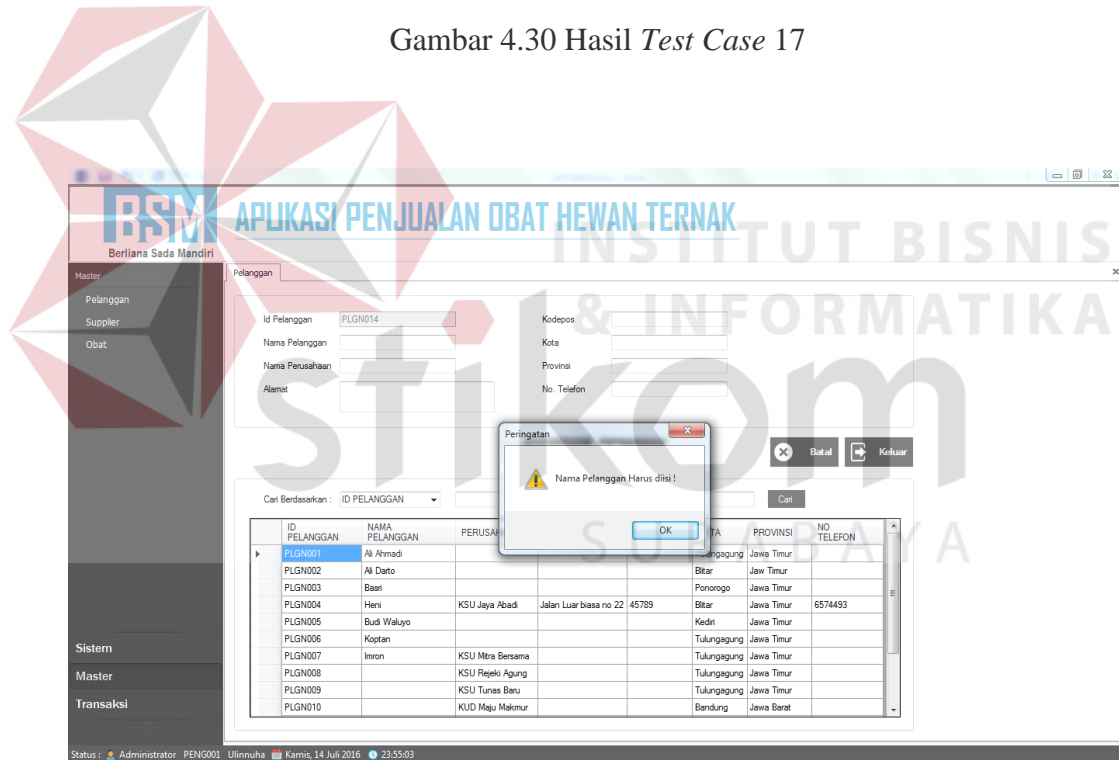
Gambar 4.30 Hasil *Test Case* 17

BSM
Berliana Sada Mandiri

APLIKASI PENJUALAN OBAT HEWAN TERNAK

INSTITUT BISNIS & INFORMATIKA

stikom

SURABAYA

Master
Pelanggan
Supplier
Obat

Pelanggan

Id Pelanggan PLGN014
Nama Pelanggan
Nama Perusahaan
Alamat
Kodepos
Kota
Provinsi
No. Telefon

Peringatan
Nama Pelanggan Harus diisi !
OK

Batal
Keluar

Cari Berdasarkan : ID PELANGGAN
Cari

| ID PELANGGAN | NAMA PELANGGAN | PERUSAH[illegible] | | | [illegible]TA | PROVINSI | NO TELEFON |
|---|---|---|---|---|---|---|---|
| PLGN001 | Ali Ahmadi | | | | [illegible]ngagung | Jawa Timur | |
| PLGN002 | Ali Darto | | | | Blitar | Jaw Timur | |
| PLGN003 | Basri | | | | Ponorogo | Jawa Timur | |
| PLGN004 | Heni | KSU Jaya Abadi | Jalan Luar biasa no 22 | 45789 | Blitar | Jawa Timur | 6574493 |
| PLGN005 | Budi Waluyo | | | | Kediri | Jawa Timur | |
| PLGN006 | Koptan | | | | Tulungagung | Jawa Timur | |
| PLGN007 | Imron | KSU Mitra Bersama | | | Tulungagung | Jawa Timur | |
| PLGN008 | | KSU Rejeki Agung | | | Tulungagung | Jawa Timur | |
| PLGN009 | | KSU Tunas Baru | | | Tulungagung | Jawa Timur | |
| PLGN010 | | KUD Maju Makmur | | | Bandung | Jawa Barat | |

Sistem
Master
Transaksi

Status : Administrator PENG001 Ulinnuha Kamis, 14 Juli 2016 23:55:03